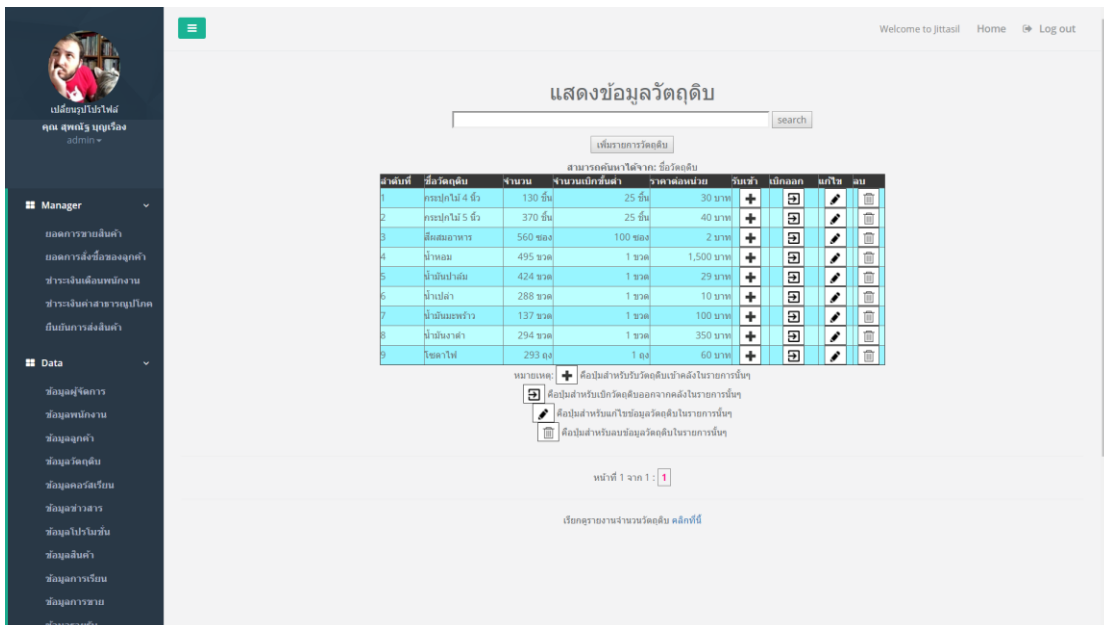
เปลี่ยนรูปโปรไฟล์
คุณ สุพณัฐ บุญเรือง
admin ▾

Manager
ยอดการขายสินค้า
ยอดการสั่งซื้อของลูกค้า
ชำระเงินเดือนพนักงาน
ชำระเงินค่าสาธารณูปโภค
ยืนยันการส่งสินค้า

Data
ข้อมูลผู้จัดการ
ข้อมูลพนักงาน
ข้อมูลลูกค้า
ข้อมูลวัตถุดิบ
ข้อมูลคอร์สเรียน
ข้อมูลข่าวสาร
ข้อมูลโปรโมชั่น
ข้อมูลสินค้า
ข้อมูลการเรียน
ข้อมูลการขาย

Welcome to Jittasil Home Log out

แสดงข้อมูลวัตถุดิบ

search

เพิ่มรายการวัตถุดิบ

สามารถค้นหาได้จาก: ชื่อวัตถุดิบ

| ลำดับที่ | ชื่อวัตถุดิบ | จำนวน | จำนวนเบิกขั้นต่ำ | ราคาต่อหน่วย | รับเข้า | เบิกออก | แก้ไข | ลบ |
|---|---|---|---|---|---|---|---|---|
| 1 | กระปุกไม้ 4 นิ้ว | 130 ชิ้น | 25 ชิ้น | 30 บาท | | | | |
| 2 | กระปุกไม้ 5 นิ้ว | 370 ชิ้น | 25 ชิ้น | 40 บาท | | | | |
| 3 | สีผสมอาหาร | 560 ซอง | 100 ซอง | 2 บาท | | | | |
| 4 | น้ำหอม | 495 ขวด | 1 ขวด | 1,500 บาท | | | | |
| 5 | น้ำมันปาล์ม | 424 ขวด | 1 ขวด | 29 บาท | | | | |
| 6 | น้ำเปล่า | 288 ขวด | 1 ขวด | 10 บาท | | | | |
| 7 | น้ำมันมะพร้าว | 137 ขวด | 1 ขวด | 100 บาท | | | | |
| 8 | น้ำมันงาดำ | 294 ขวด | 1 ขวด | 350 บาท | | | | |
| 9 | โซดาไฟ | 293 ถุง | 1 ถุง | 60 บาท | | | | |

หมายเหตุ: คือปุ่มสำหรับรับวัตถุดิบเข้าคลังในรายการนั้นๆ
คือปุ่มสำหรับเบิกวัตถุดิบออกจากคลังในรายการนั้นๆ
คือปุ่มสำหรับแก้ไขข้อมูลวัตถุดิบในรายการนั้นๆ
คือปุ่มสำหรับลบข้อมูลวัตถุดิบในรายการนั้นๆ

หน้าที่ 1 จาก 1 : 1

เรียกดูรายงานจำนวนวัตถุดิบ คลิกที่นี่